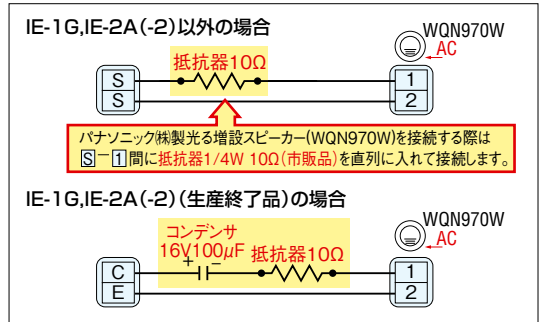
IE-1G,IE-2A(-2)以外の場合

WQN970W

AC

S

S

抵抗器10Ω

1

2

パナソニック㈱製光る増設スピーカー(WQN970W)を接続する際は S－1 間に抵抗器1/4W 10Ω(市販品)を直列に入れて接続します。

IE-1G,IE-2A(-2)(生産終了品)の場合

WQN970W

AC

コンデンサ
16V100$\mu$F

抵抗器10Ω

+

C

E

1

2